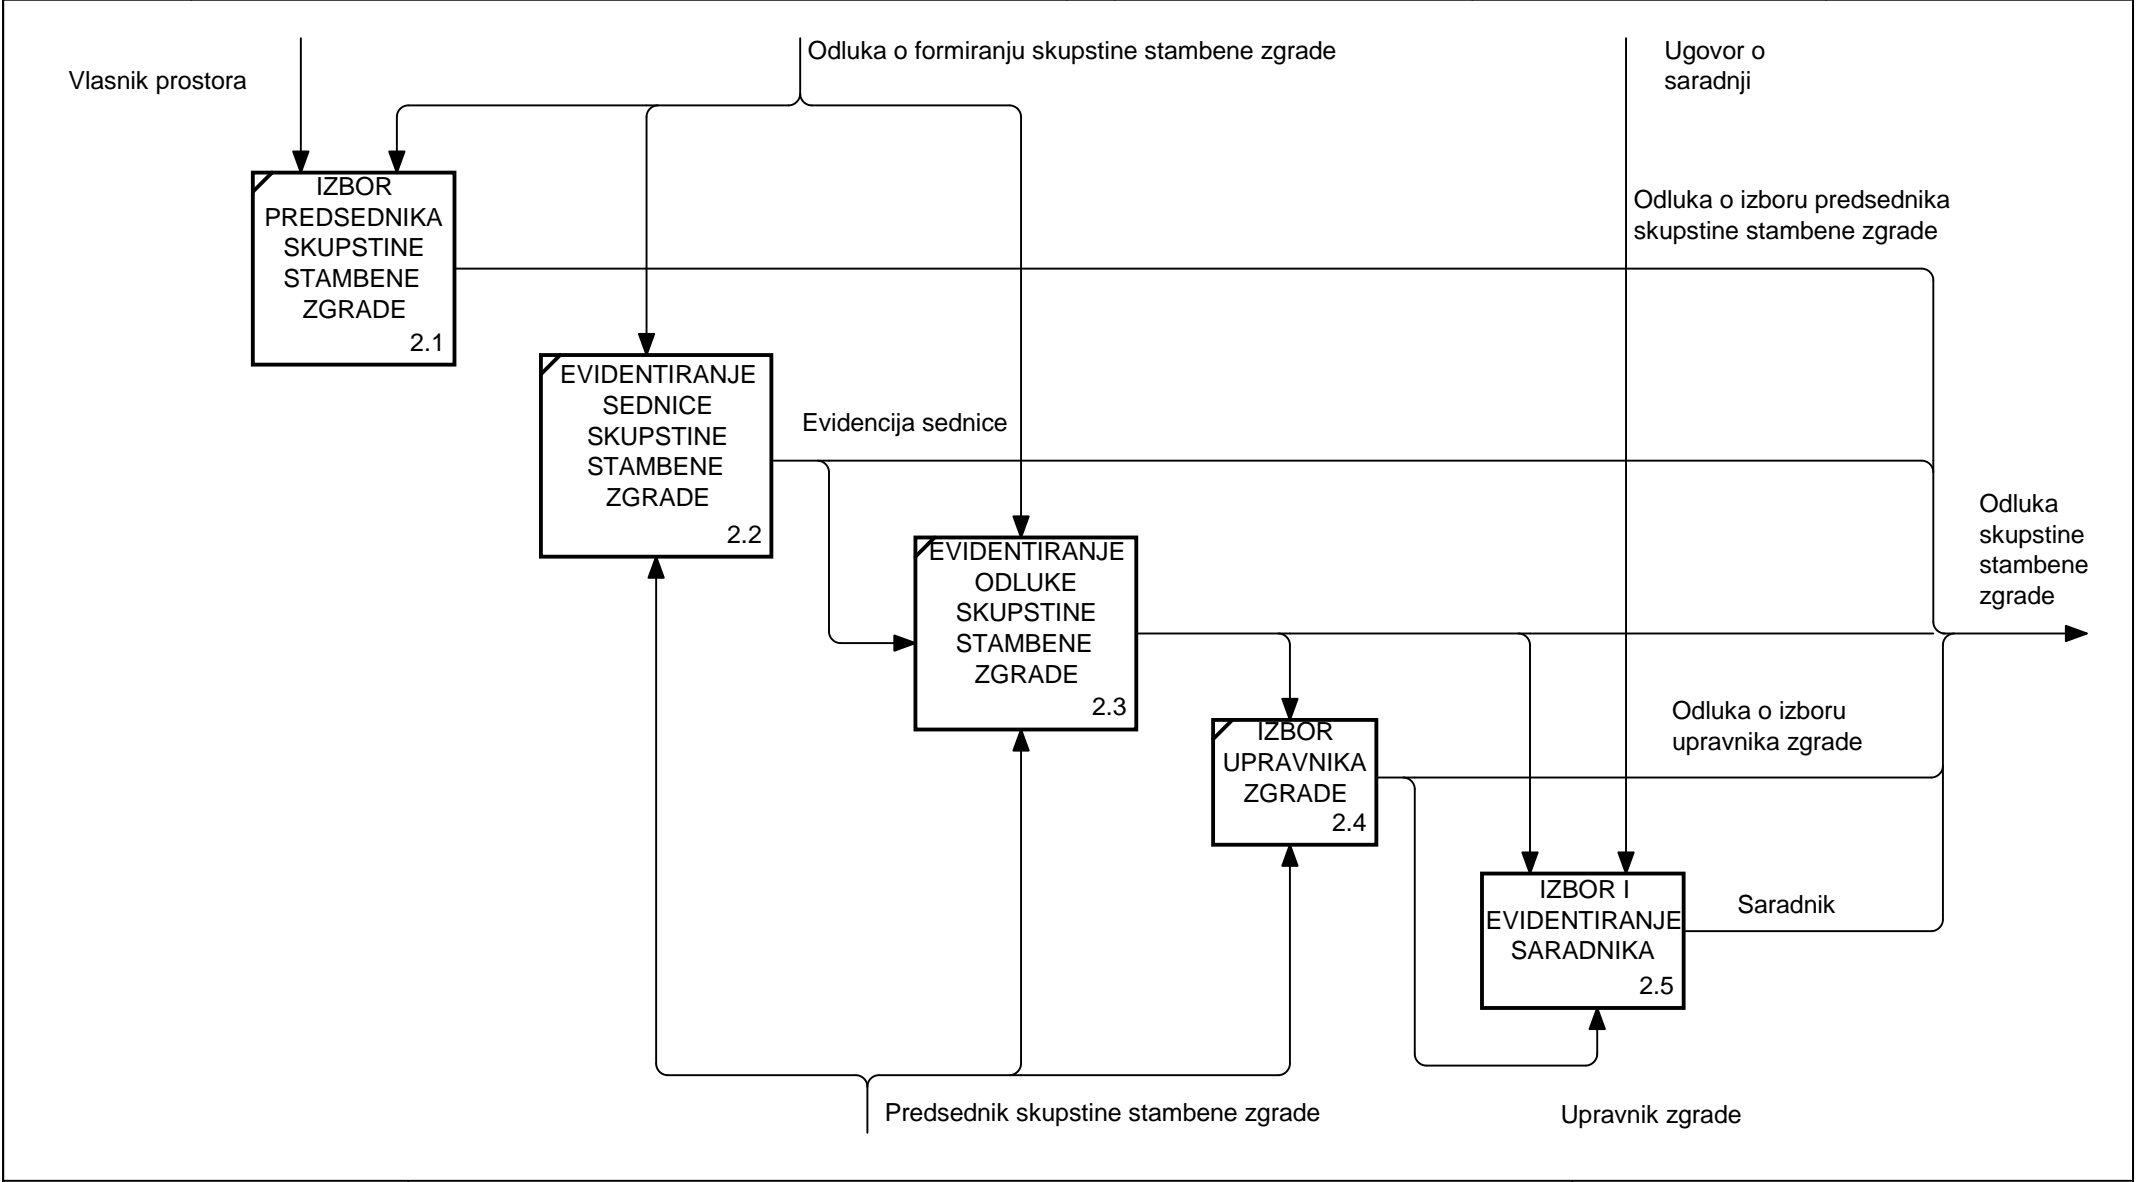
Vlasnik prostora

Odluka o formiranju skupstine stambene zgrade

Ugovor o saradnji

IZBOR PREDSEDNIKA SKUPSTINE STAMBENE ZGRADE
2.1

Odluka o izboru predsednika skupstine stambene zgrade

EVIDENTIRANJE SEDNICE SKUPSTINE STAMBENE ZGRADE
2.2

Evidencija sednice

Odluka skupstine stambene zgrade

EVIDENTIRANJE ODLUKE SKUPSTINE STAMBENE ZGRADE
2.3

IZBOR UPRAVNIKA ZGRADE
2.4

Odluka o izboru upravnika zgrade

IZBOR I EVIDENTIRANJE SARADNIKA
2.5

Saradnik

Predsednik skupstine stambene zgrade

Upravnik zgrade